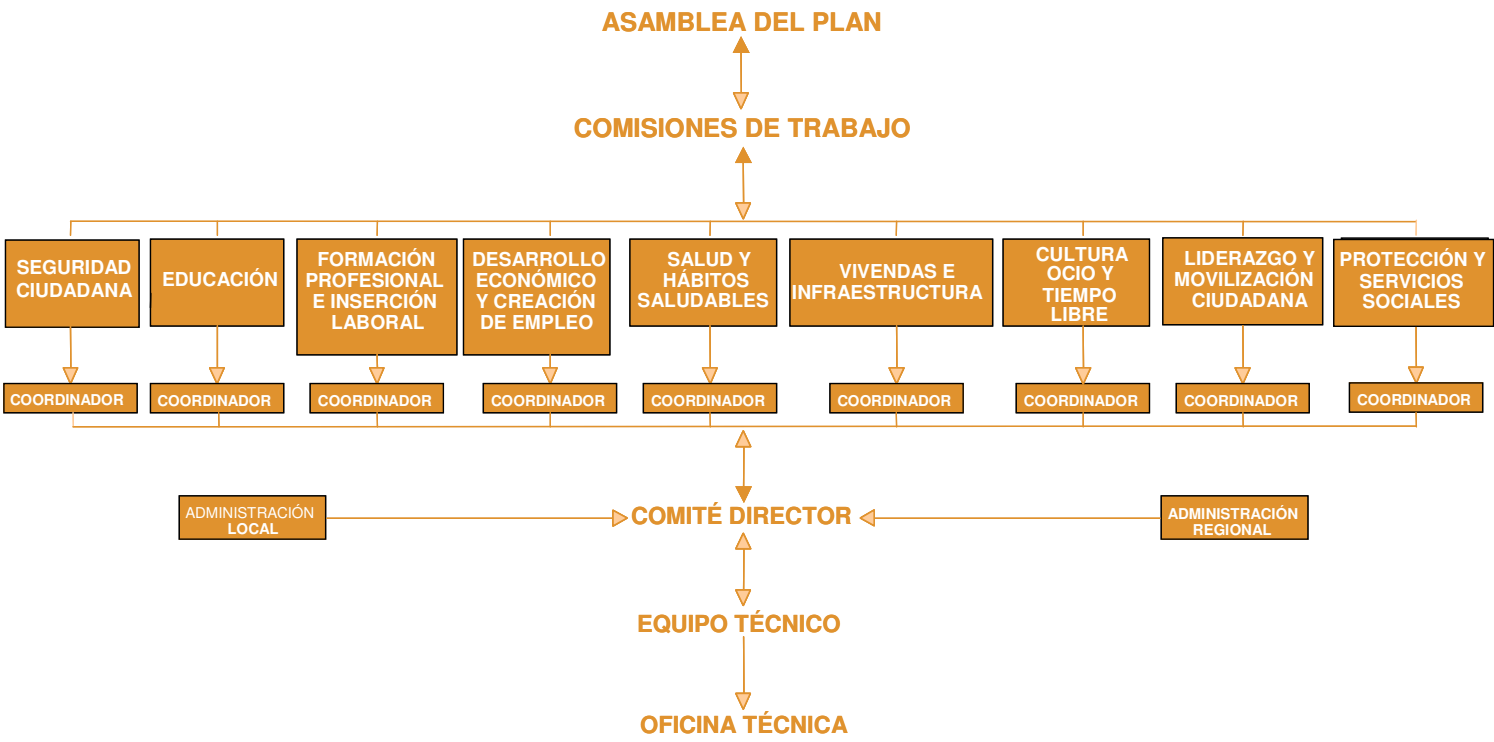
ASAMBLEA DEL PLAN

COMISIONES DE TRABAJO

SEGURIDAD CIUDADANA

EDUCACIÓN

FORMACIÓN PROFESIONAL E INSERCIÓN LABORAL

DESARROLLO ECONÓMICO Y CREACIÓN DE EMPLEO

SALUD Y HÁBITOS SALUDABLES

VIVENDAS E INFRAESTRUCTURA

CULTURA OCIO Y TIEMPO LIBRE

LIDERAZGO Y MOVILIZACIÓN CIUDADANA

PROTECCIÓN Y SERVICIOS SOCIALES

COORDINADOR

COORDINADOR

COORDINADOR

COORDINADOR

COORDINADOR

COORDINADOR

COORDINADOR

COORDINADOR

COORDINADOR

ADMINISTRACIÓN LOCAL

COMITÉ DIRECTOR

ADMINISTRACIÓN REGIONAL

EQUIPO TÉCNICO

OFICINA TÉCNICA